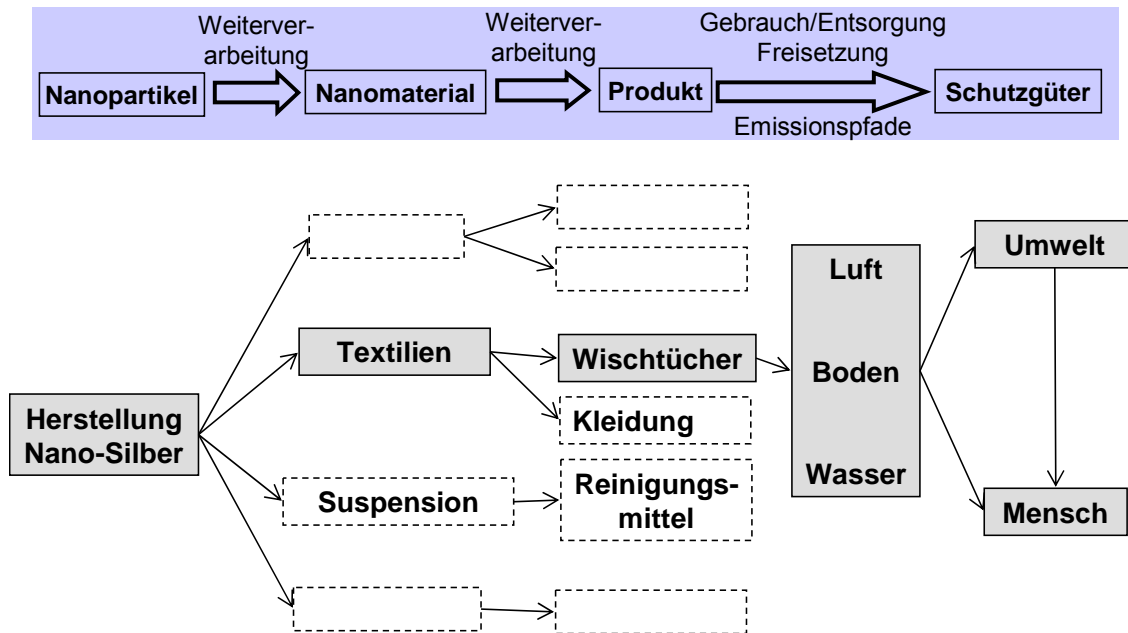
Weiterverarbeitung

Weiterverarbeitung

Gebrauch/Entsorgung
Freisetzung

Nanopartikel

Nanomaterial

Produkt

Schutzgüter

Emissionspfade

Herstellung Nano-Silber

Textilien

Suspension

Wischtücher

Kleidung

Reinigungsmittel

Luft

Boden

Wasser

Umwelt

Mensch